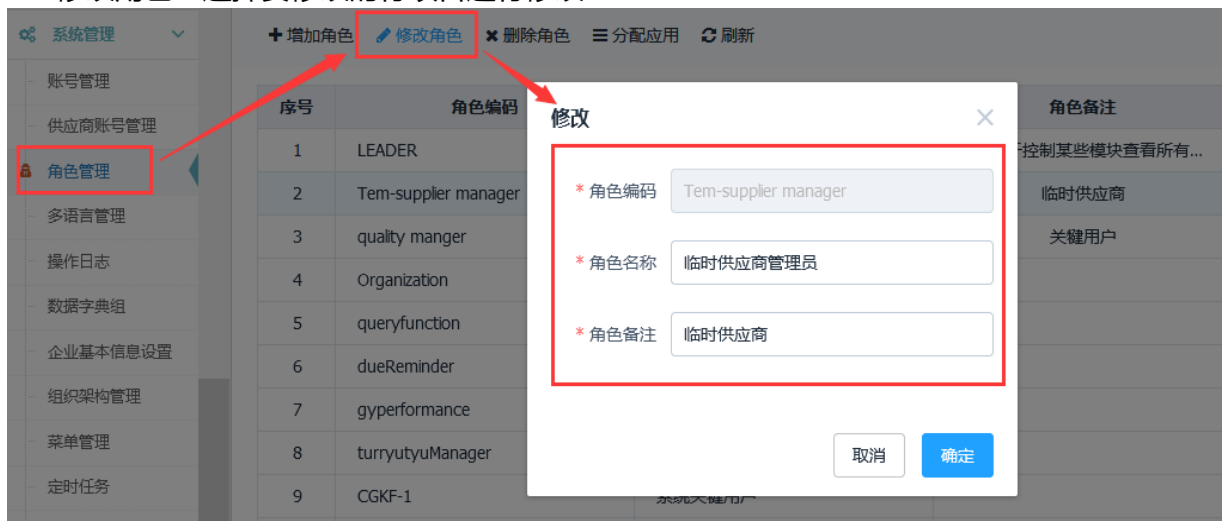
系统管理

账号管理

供应商账号管理

角色管理

多语言管理

操作日志

数据字典组

企业基本信息设置

组织架构管理

菜单管理

定时任务

+ 增加角色 修改角色 删除角色 分配应用 刷新

| 序号 | 角色编码 | 角色备注 |
|---|---|---|
| 1 | LEADER | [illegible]于控制某些模块查看所有... |
| 2 | Tem-supplier manager | 临时供应商 |
| 3 | quality manger | 关键用户 |
| 4 | Organization | |
| 5 | queryfunction | |
| 6 | dueReminder | |
| 7 | gyperformance | |
| 8 | turryutyuManager | |
| 9 | CGKF-1 | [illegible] |

修改

* 角色编码 Tem-supplier manager

* 角色名称 临时供应商管理员

* 角色备注 临时供应商

取消 确定